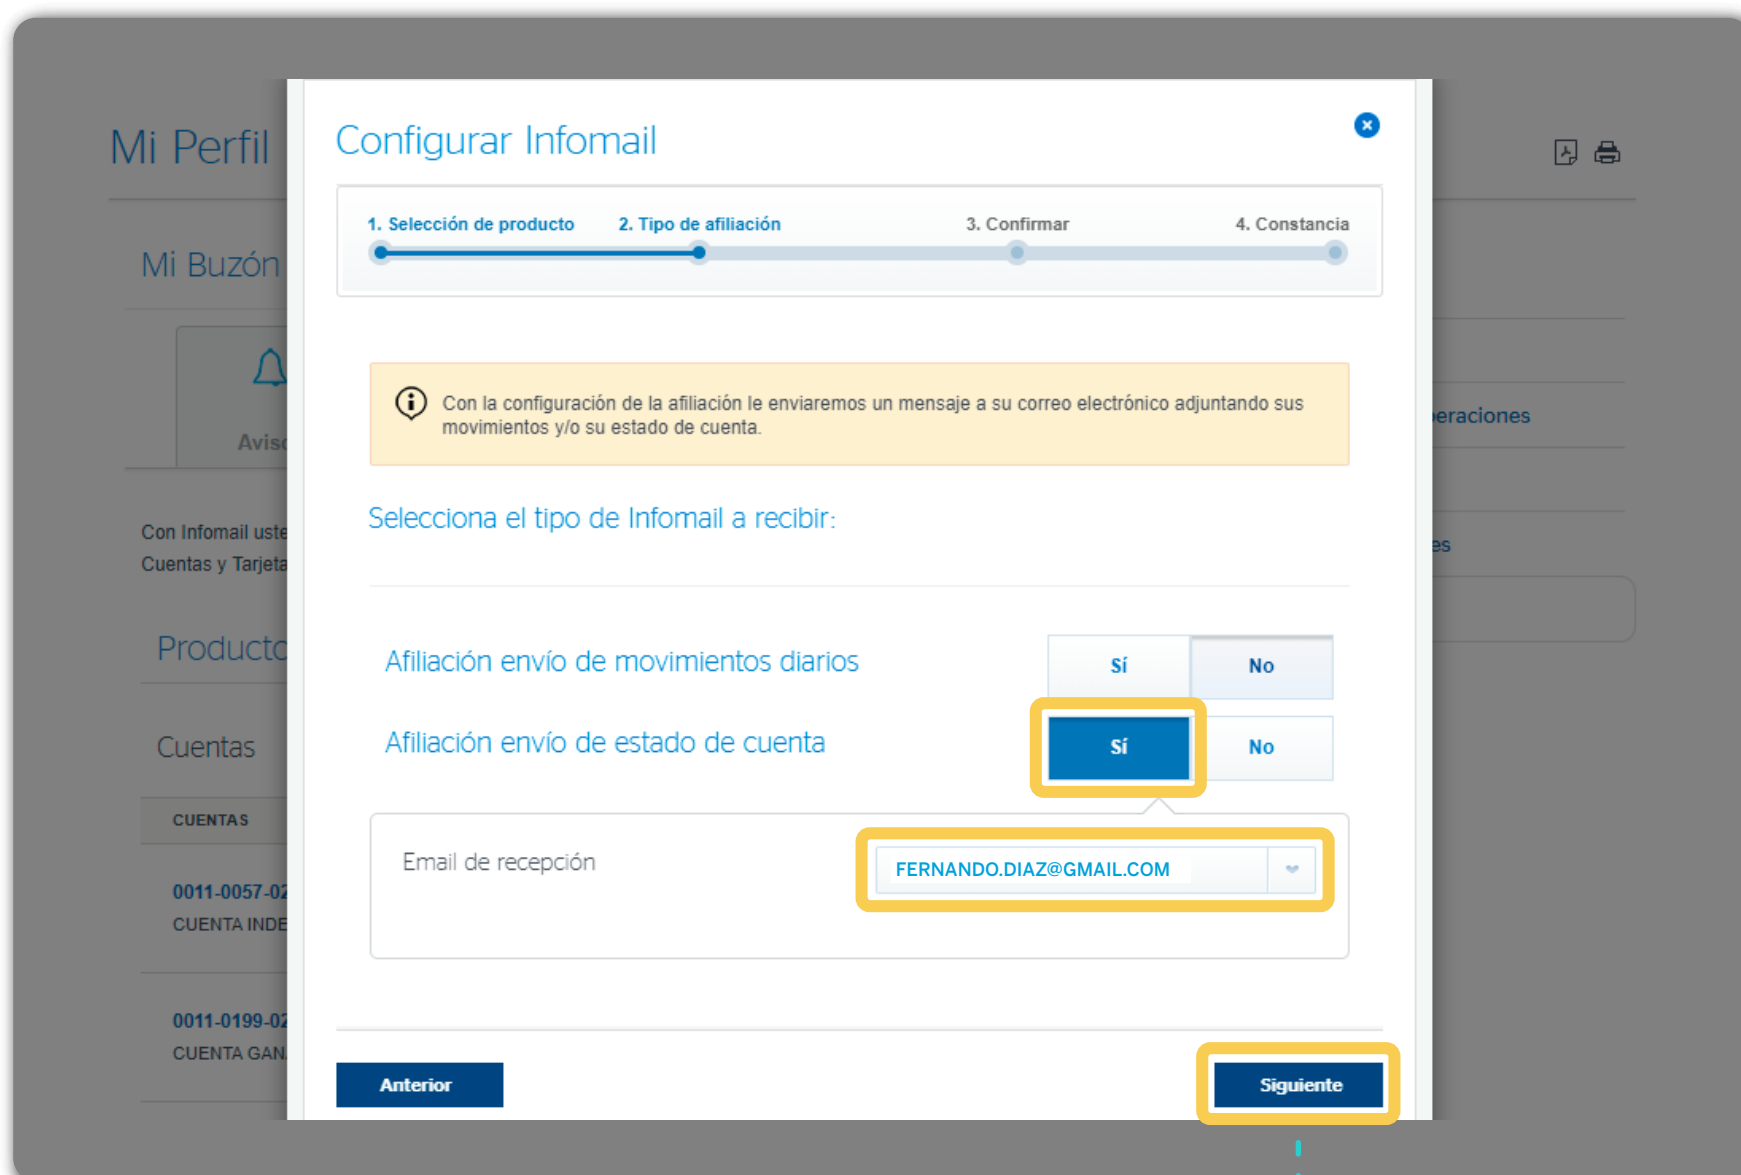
Mi Perfil

Mi Buzón

Avis

Con Infomail uste
Cuentas y Tarjeta

Producto

Cuentas

CUENTAS

0011-0057-02
CUENTA INDE

0011-0199-02
CUENTA GAN

eraciones

es

Configurar Infomail

1. Selección de producto
2. Tipo de afiliación
3. Confirmar
4. Constancia

Con la configuración de la afiliación le enviaremos un mensaje a su correo electrónico adjuntando sus movimientos y/o su estado de cuenta.

Selecciona el tipo de Infomail a recibir:

Afiliación envío de movimientos diarios
Sí
No

Afiliación envío de estado de cuenta
Sí
No

Email de recepción
FERNANDO.DIAZ@GMAIL.COM

Anterior
Siguiente